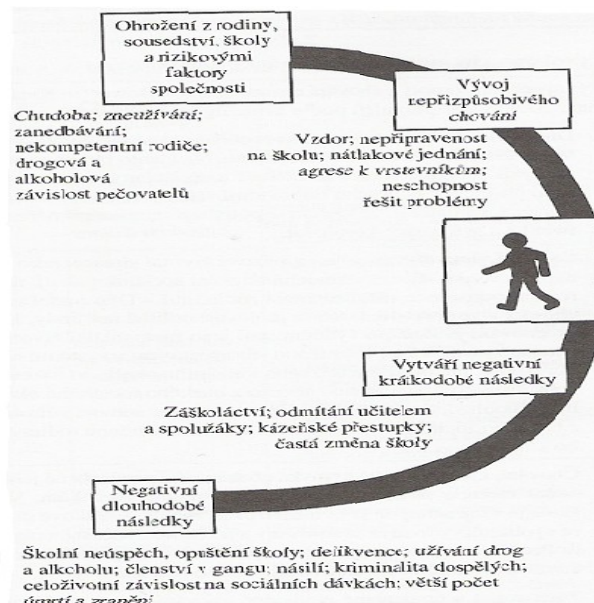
Ohrožení z rodiny, sousedství, školy a rizikovými faktory společnosti

Chudoba; zneužívání; zanedbávání; nekompetentní rodiče; drogová a alkoholová závislost pečovatelů

Vývoj nepřizpůsobivého chování

Vzdor; nepřipravenost na školu; nátlakové jednání; agrese k vrstevníkům; neschopnost řešit problémy

Vytváří negativní krákodobé následky

Záškoláctví; odmítání učitelem a spolužáky; kázeňské přestupky; častá změna školy

Negativní dlouhodobé následky

Školní neúspěch, opuštění školy; delikvence; užívání drog a alkoholu; členství v gangu; násilí; kriminalita dospělých; celoživotní závislost na sociálních dávkách; větší počet úmrtí a zranění